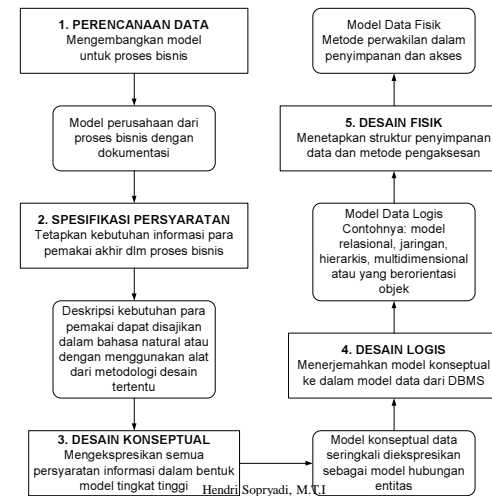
1. PERENCANAAN DATA
Mengembangkan model untuk proses bisnis

Model perusahaan dari proses bisnis dengan dokumentasi

2. SPESIFIKASI PERSYARATAN
Tetapkan kebutuhan informasi para pemakai akhir dlm proses bisnis

Deskripsi kebutuhan para pemakai dapat disajikan dalam bahasa natural atau dengan menggunakan alat dari metodologi desain tertentu

3. DESAIN KONSEPTUAL
Mengekspresikan semua persyaratan informasi dalam bentuk model tingkat tinggi

Model konseptual data seringkali diekspresikan sebagai model hubungan entitas

4. DESAIN LOGIS
Menerjemahkan model konseptual ke dalam model data dari DBMS

Model Data Logis
Contohnya: model relasional, jaringan, hierarkis, multidimensional atau yang berorientasi objek

5. DESAIN FISIK
Menetapkan struktur penyimpanan data dan metode pengaksesan

Model Data Fisik
Metode perwakilan dalam penyimpanan dan akses

Hendri Sopryadi, M.T.I